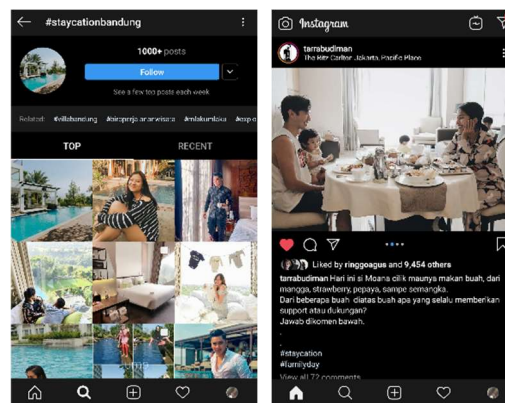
#staycationbandung

1000+ posts

Follow

See a few top posts each week

Related: #villabandung #ciropraja #arawisata #mlakumlaku #exp

TOP

RECENT

Instagram

tarrabudiman
The Ritz Carlton Jakarta, Pacific Place

Liked by ringgoagus and 9,454 others

tarrabudiman Hari ini si Moana cilik maunya makan buah, dari mangga, strawberry, pepaya, sampe semangka.
Dari beberapa buah diatas buah apa yang selalu memberikan support atau dukungan?
Jawab dikomen bawah.

.
#staycation
#familyday

View all 72 comments